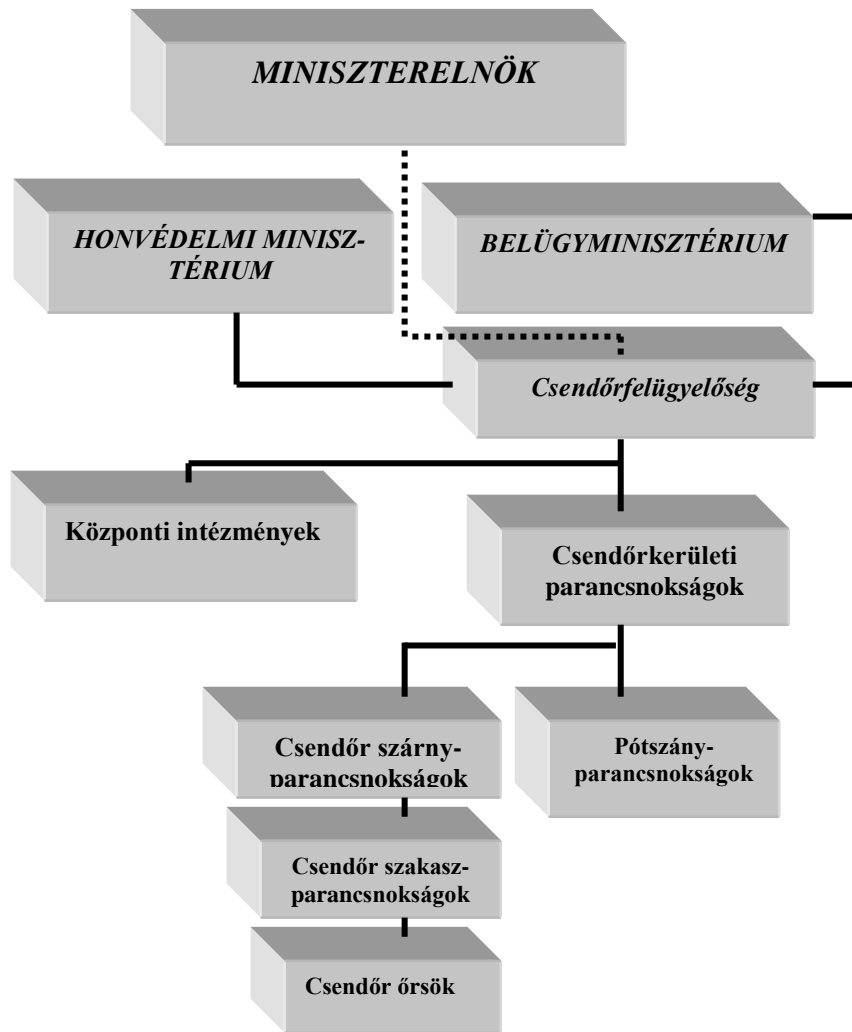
MINISZTERELNÖK

HONVÉDELMI MINISZTÉRIUM

BELÜGYMINISZTÉRIUM

Csendőrfelügyelőség

Központi intézmények

Csendőrkerületi parancsnokságok

Csendőr szárny-parancsnokságok

Pótszány-parancsnokságok

Csendőr szakasz-parancsnokságok

Csendőr őrsök